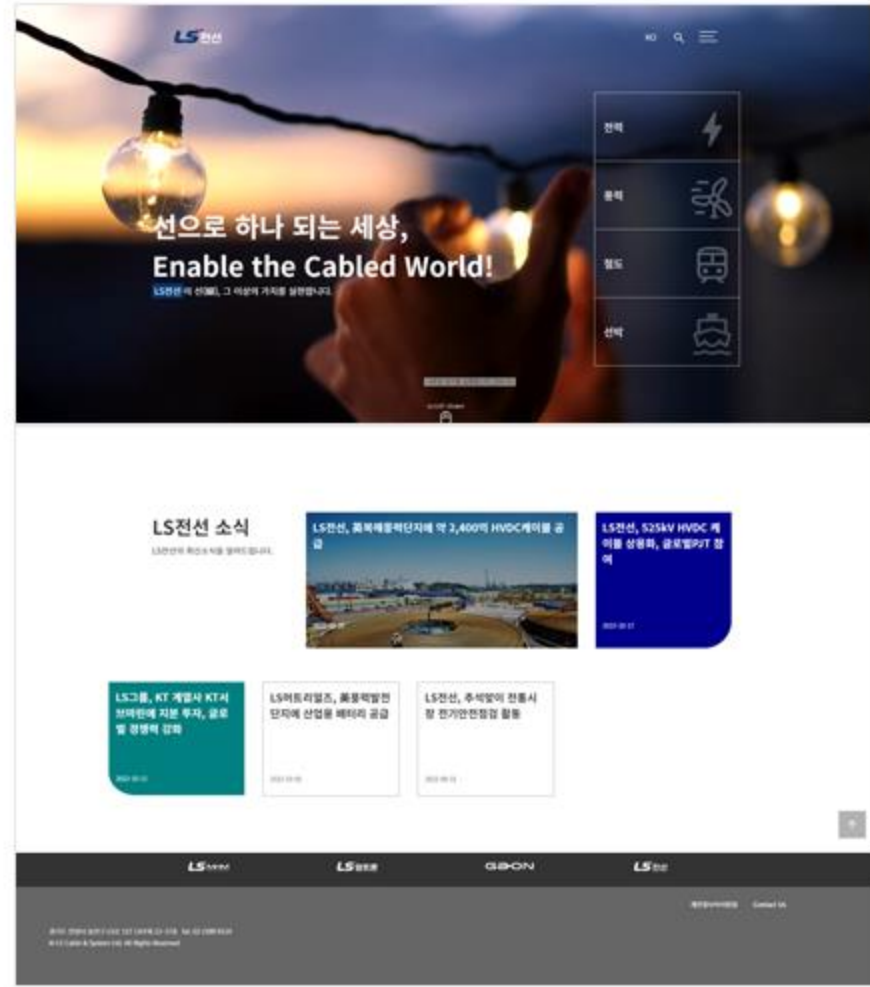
LS전선

KO

전력

풍력

철도

선박

선으로 하나 되는 세상,
Enable the Cabled World!

LS전선이 선(線), 그 이상의 가치를 실현합니다.

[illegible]

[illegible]

LS전선 소식

LS전선의 최신소식을 알려드립니다.

LS전선, 풍북해풍력단지에 약 2,400억 HVDC케이블 공급

LS전선, 525kV HVDC 케이블 상용화, 글로벌PJT 참여

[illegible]

LS그룹, KT 계열사 KT서브마린에 지분 투자, 글로벌 경쟁력 강화

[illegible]

LS머트리얼즈, 풍풍력발전단지에 산업용 배터리 공급

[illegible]

LS전선, 추석맞이 전통시장 전기안전점검 활동

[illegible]

LS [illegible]

LS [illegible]

GAON

LS전선

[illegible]

Contact Us

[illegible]

© LS Cable & System Ltd. All Rights Reserved